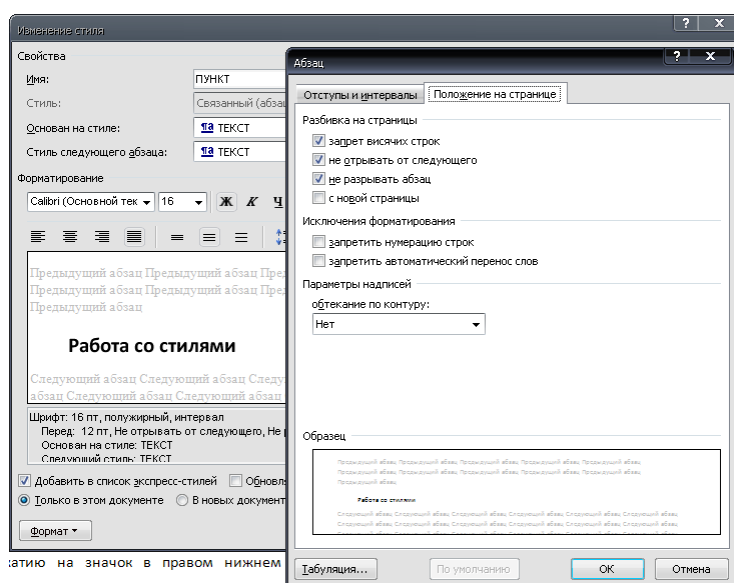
Изменение стиля
? X
Свойства
Имя: ПУНКТ
Стиль: Связанный (абзац
Основан на стиле: ТЕКСТ
Стиль следующего абзаца: ТЕКСТ
Форматирование
Calibri (Основной тек 16 Ж К Ч
Предыдущий абзац Предыдущий абзац Предыдущий абзац Предыдущий абзац Предыдущий абзац Пред Предыдущий абзац
Работа со стилями
Следующий абзац Следующий абзац Следу абзац Следующий абзац Следующий абзац
Шрифт: 16 пт, полужирный, интервал
Перед: 12 пт, Не отрывать от следующего, Не р
Основан на стиле: ТЕКСТ
Следующий стиль: ТЕКСТ
Добавить в список экспресс-стилей Обновл
Только в этом документе В новых документ
Формат
атию на значок в правом нижнем

Абзац
? X
Отступы и интервалы | Положение на странице
Разбивка на страницы
запрет висячих строк
не отрывать от следующего
не разрывать абзац
с новой страницы
Исключения форматирования
запретить нумерацию строк
запретить автоматический перенос слов
Параметры надписей
обтекание по контуру:
Нет
Образец
Предыдущий абзац Предыдущий абзац Предыдущий абзац Предыдущий абзац Предыдущий абзац Предыдущий абзац Предыдущий абзац Предыдущий абзац Предыдущий абзац
Работа со стилями
Следующий абзац Следующий абзац Следующий абзац Следующий абзац Следующий абзац Следующий абзац Следующий абзац Следующий абзац Следующий абзац Следующий абзац Следующий абзац Следующий абзац
Табуляция... По умолчанию ОК Отмена